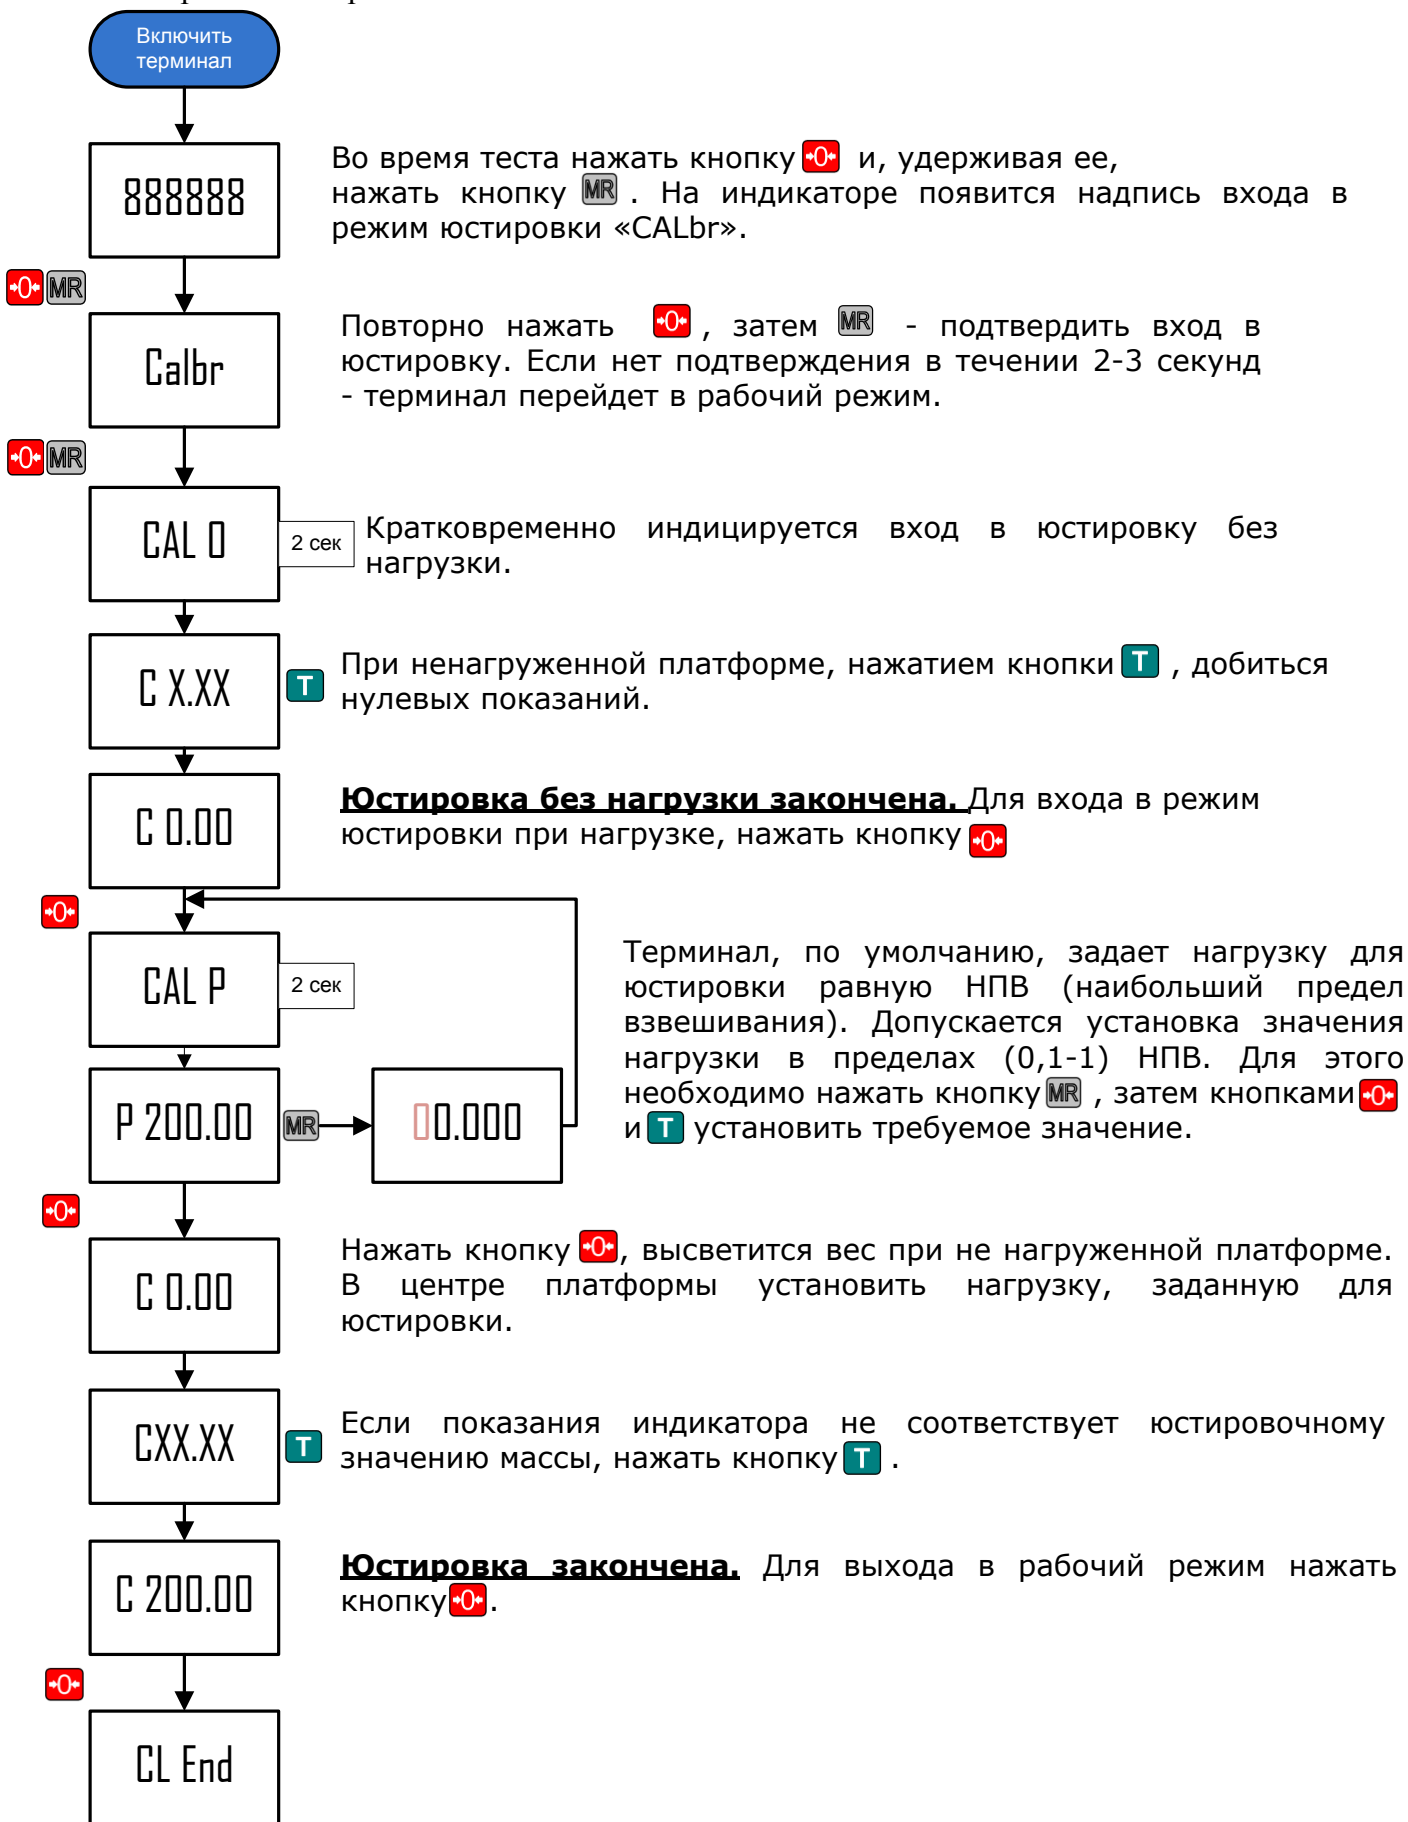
Включить терминал

888888

Во время теста нажать кнопку -0- и, удерживая ее, нажать кнопку MR . На индикаторе появится надпись входа в режим юстировки «CALbr».

-0- MR

Calbr

Повторно нажать -0- , затем MR - подтвердить вход в юстировку. Если нет подтверждения в течении 2-3 секунд - терминал перейдет в рабочий режим.

-0- MR

CAL 0

2 сек

Кратковременно индицируется вход в юстировку без нагрузки.

C X.XX

T

При ненагруженной платформе, нажатием кнопки T , добиться нулевых показаний.

C 0.00

Юстировка без нагрузки закончена. Для входа в режим юстировки при нагрузке, нажать кнопку -0-

-0-

CAL P

2 сек

P 200.00

MR

00.000

Терминал, по умолчанию, задает нагрузку для юстировки равную НПВ (наибольший предел взвешивания). Допускается установка значения нагрузки в пределах (0,1-1) НПВ. Для этого необходимо нажать кнопку MR , затем кнопками -0- и T установить требуемое значение.

-0-

C 0.00

Нажать кнопку -0-, высветится вес при не нагруженной платформе. В центре платформы установить нагрузку, заданную для юстировки.

CXX.XX

T

Если показания индикатора не соответствует юстировочному значению массы, нажать кнопку T .

C 200.00

Юстировка закончена. Для выхода в рабочий режим нажать кнопку -0-.

-0-

CL End